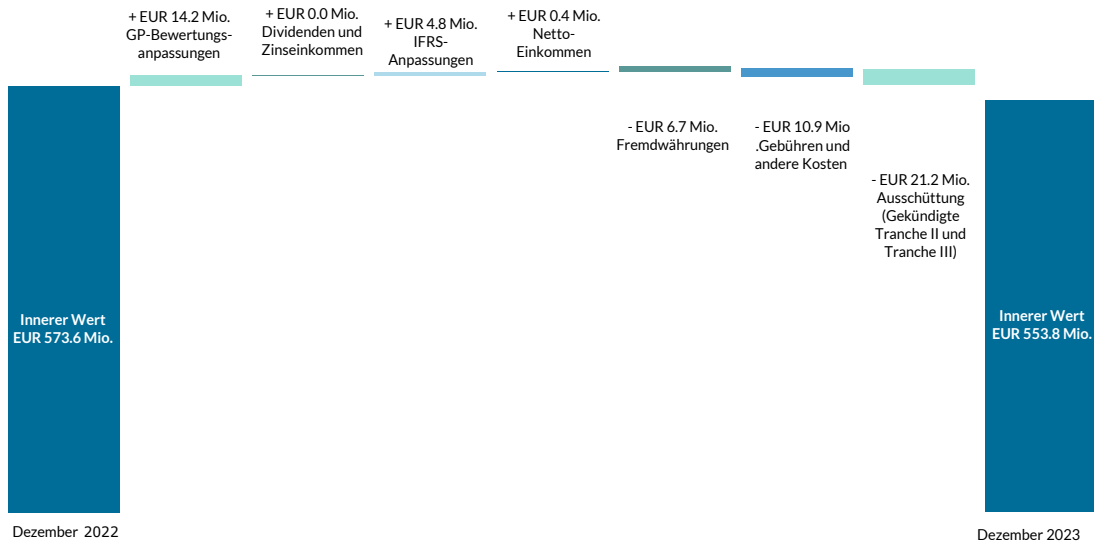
+ EUR 14.2 Mio.
GP-Bewertungsanpassungen

+ EUR 0.0 Mio.
Dividenden und Zinseinkommen

+ EUR 4.8 Mio.
IFRS-Anpassungen

+ EUR 0.4 Mio.
Netto-Einkommen

- EUR 6.7 Mio.
Fremdwährungen

- EUR 10.9 Mio
.Gebühren und andere Kosten

- EUR 21.2 Mio.
Ausschüttung (Gekündigte Tranche II und Tranche III)

Innerer Wert
EUR 573.6 Mio.

Innerer Wert
EUR 553.8 Mio.

Dezember 2022

Dezember 2023